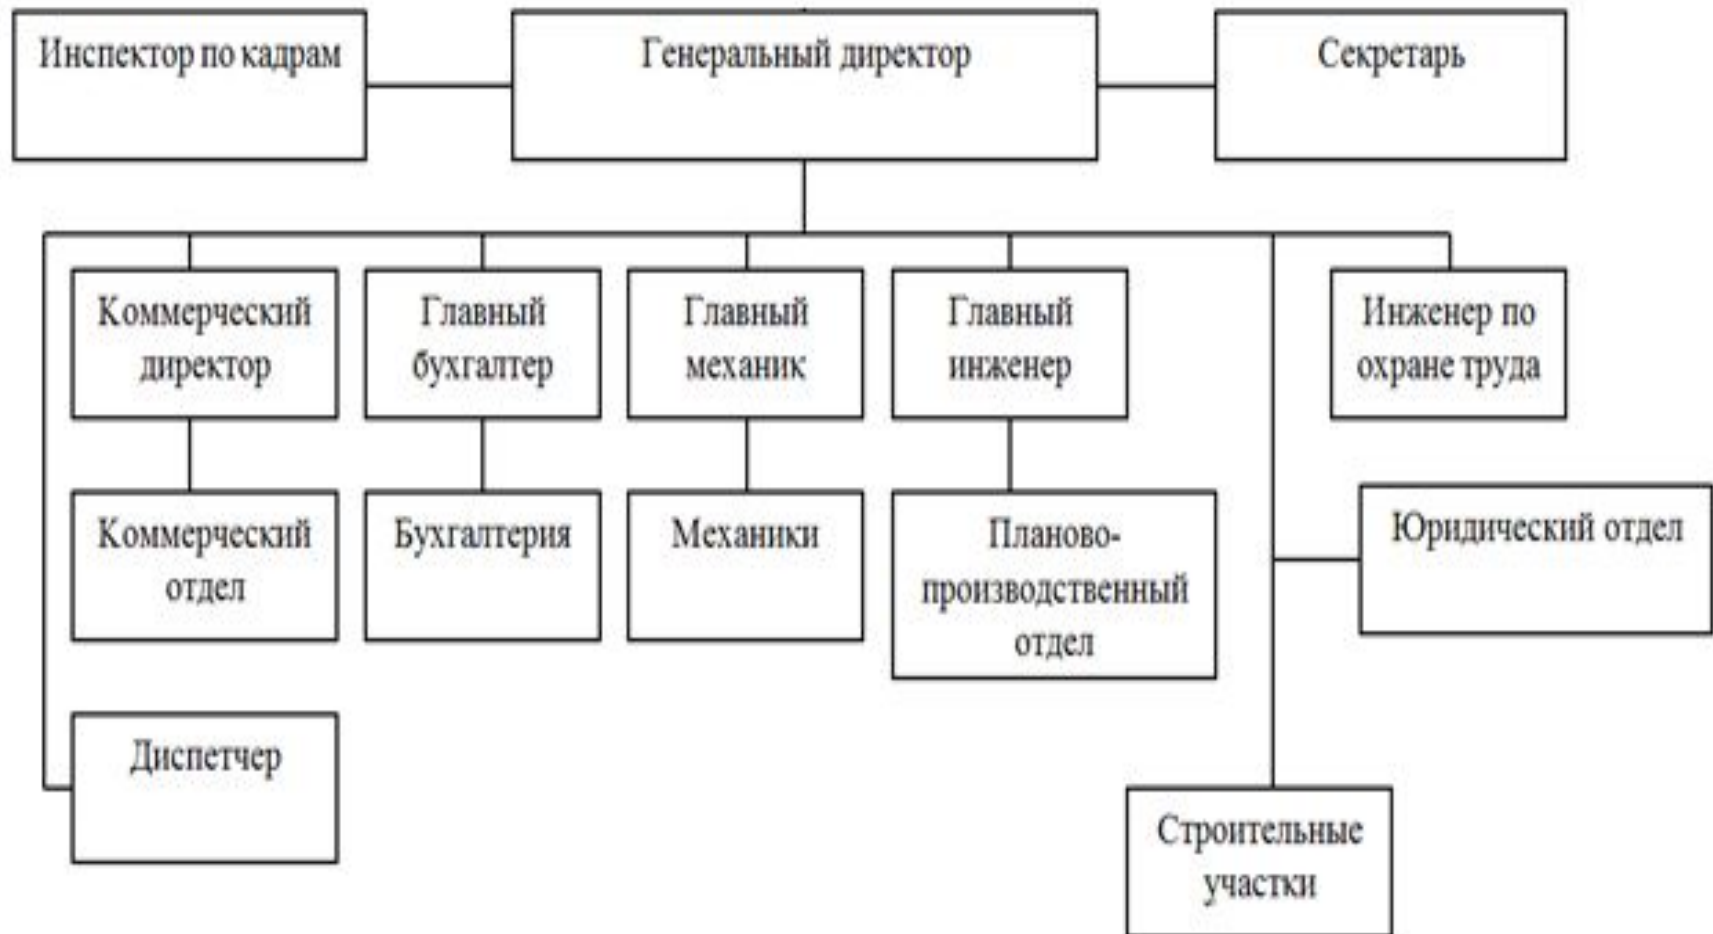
Инспектор по кадрам

Генеральный директор

Секретарь

Коммерческий директор

Главный бухгалтер

Главный механик

Главный инженер

Инженер по охране труда

Коммерческий отдел

Бухгалтерия

Механики

Планово-производственный отдел

Юридический отдел

Диспетчер

Строительные участки